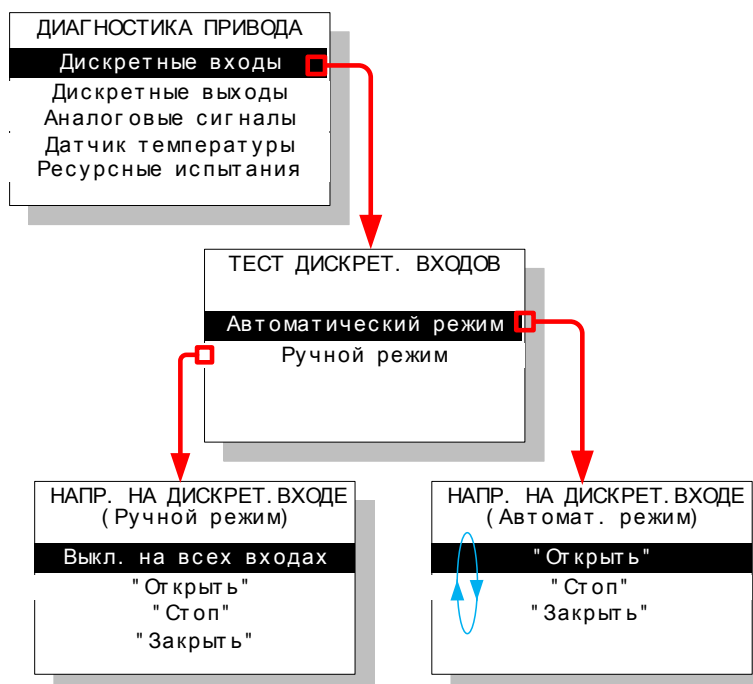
ДИАГНОСТИКА ПРИВОДА
Дискретные входы
Дискретные выходы
Аналоговые сигналы
Датчик температуры
Ресурсные испытания

ТЕСТ ДИСКРЕТ. ВХОДОВ
Автоматический режим
Ручной режим

НАПР. НА ДИСКРЕТ. ВХОДЕ
(Ручной режим)
Выкл. на всех входах
"Открыть"
"Стоп"
"Закрыть"

НАПР. НА ДИСКРЕТ. ВХОДЕ
(Автомат. режим)
"Открыть"
"Стоп"
"Закрыть"